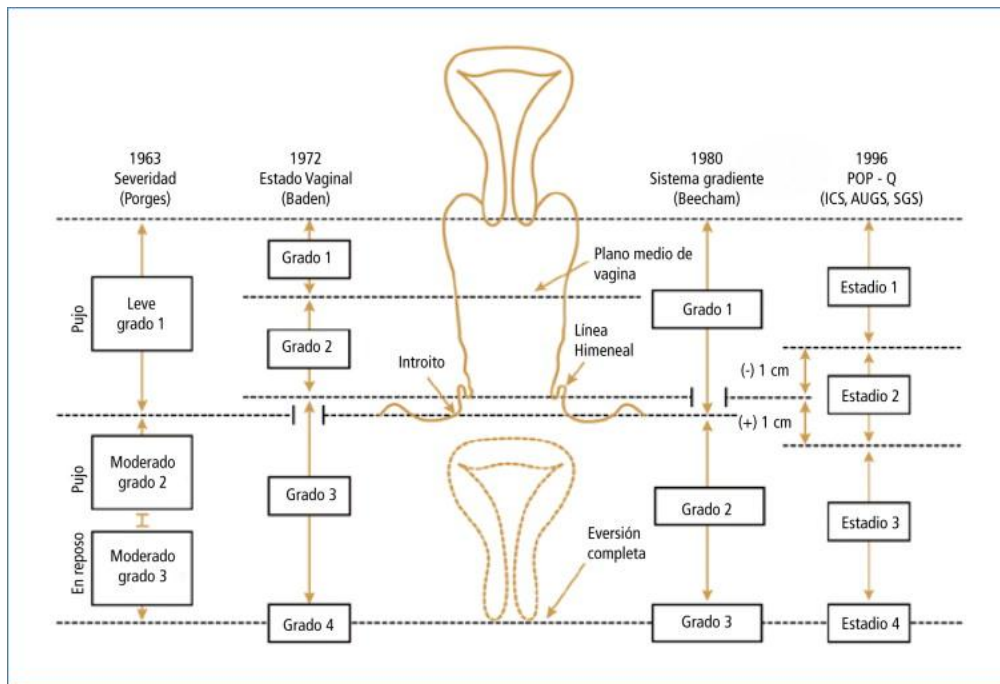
1963
Severidad
(Porges)

1972
Estado Vaginal
(Baden)

1980
Sistema gradiente
(Beecham)

1996
POP - Q
(ICS, AUGS, SGS)

Pujo

Leve grado 1

Grado 1

Grado 2

Plano medio de vagina

Línea Himeneal

Introito

Grado 1

Estadio 1

(-) 1 cm

(+) 1 cm

Estadio 2

Pujo

Moderado grado 2

En reposo

Moderado grado 3

Grado 3

Eversión completa

Grado 2

Estadio 3

Grado 4

Grado 3

Estadio 4